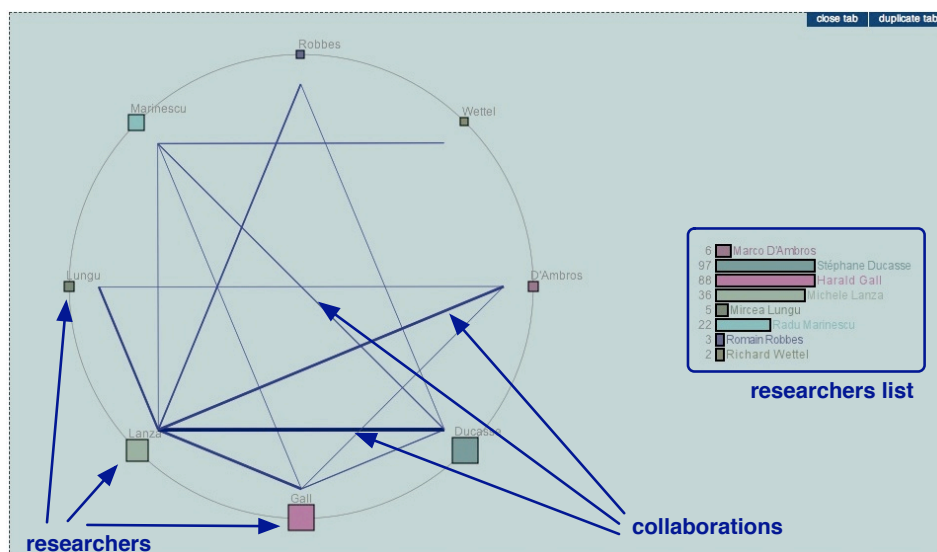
close tab duplicate tab

Robbes

Marinescu

Wettel

Lungu

D'Ambros

Lanza

Ducasse

Gall

| | |
|---|---|
| 6 | Marco D'Ambros |
| 97 | Stéphane Ducasse |
| 88 | Harald Gall |
| 36 | Michele Lanza |
| 5 | Mircea Lungu |
| 22 | Radu Marinescu |
| 3 | Romain Robbes |
| 2 | Richard Wettel |

researchers list

collaborations

researchers